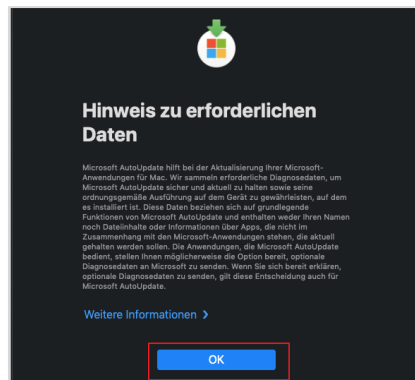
Hinweis zu erforderlichen Daten

Microsoft AutoUpdate hilft bei der Aktualisierung Ihrer Microsoft-Anwendungen für Mac. Wir sammeln erforderliche Diagnosedaten, um Microsoft AutoUpdate sicher und aktuell zu halten sowie seine ordnungsgemäße Ausführung auf dem Gerät zu gewährleisten, auf dem es installiert ist. Diese Daten beziehen sich auf grundlegende Funktionen von Microsoft AutoUpdate und enthalten weder Ihren Namen noch Dateiinhalte oder Informationen über Apps, die nicht im Zusammenhang mit den Microsoft-Anwendungen stehen, die aktuell gehalten werden sollen. Die Anwendungen, die Microsoft AutoUpdate bedient, stellen Ihnen möglicherweise die Option bereit, optionale Diagnosedaten an Microsoft zu senden. Wenn Sie sich bereit erklären, optionale Diagnosedaten zu senden, gilt diese Entscheidung auch für Microsoft AutoUpdate.

Weitere Informationen >

OK